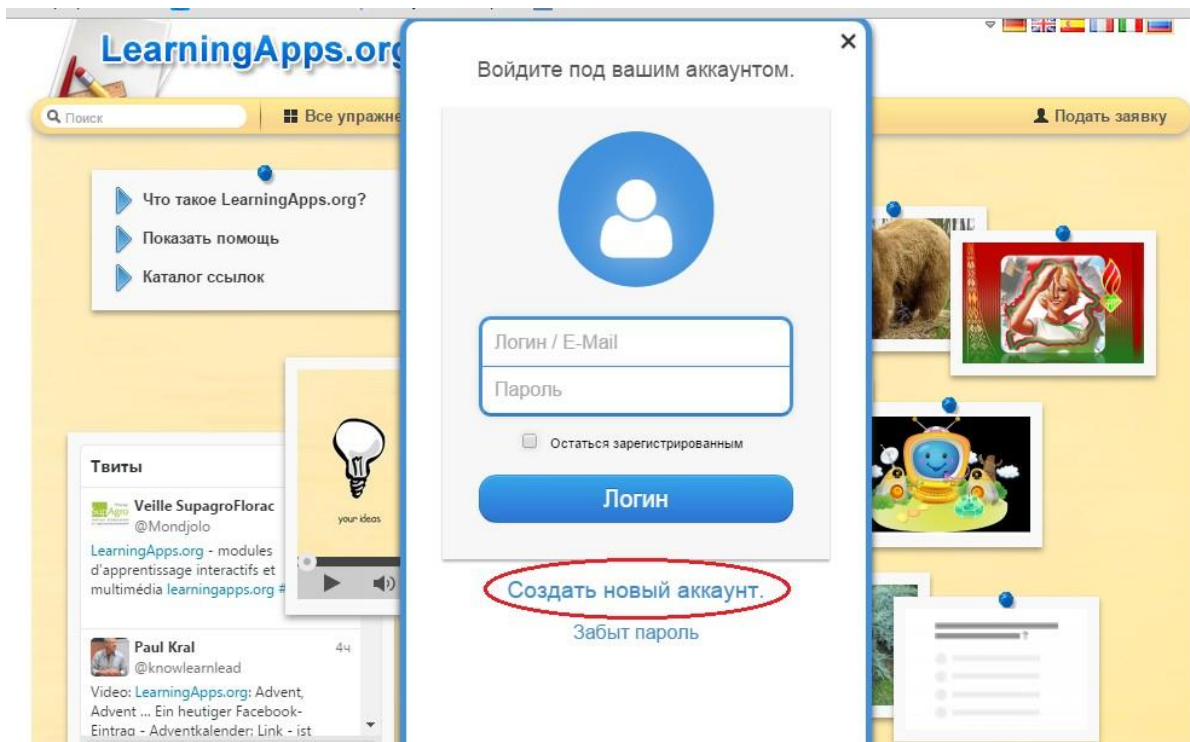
LearningApps.org

Поиск

Все упражне

Подать заявку

Что такое LearningApps.org?

Показать помощь

Каталог ссылок

Твиты

Veille SupagroFlorac
@Mondjolo

LearningApps.org - modules d'apprentissage interactifs et multimédia learningapps.org #

Paul Kral
@knowlearnlead

4ч

Video: LearningApps.org: Advent, Advent ... Ein heutiger Facebook-Eintrag - Adventkalender: Link - ist

your ideas

Войдите под вашим аккаунтом.

Логин / E-Mail

Пароль

Остаться зарегистрированным

Логин

Создать новый аккаунт.

Забыт пароль